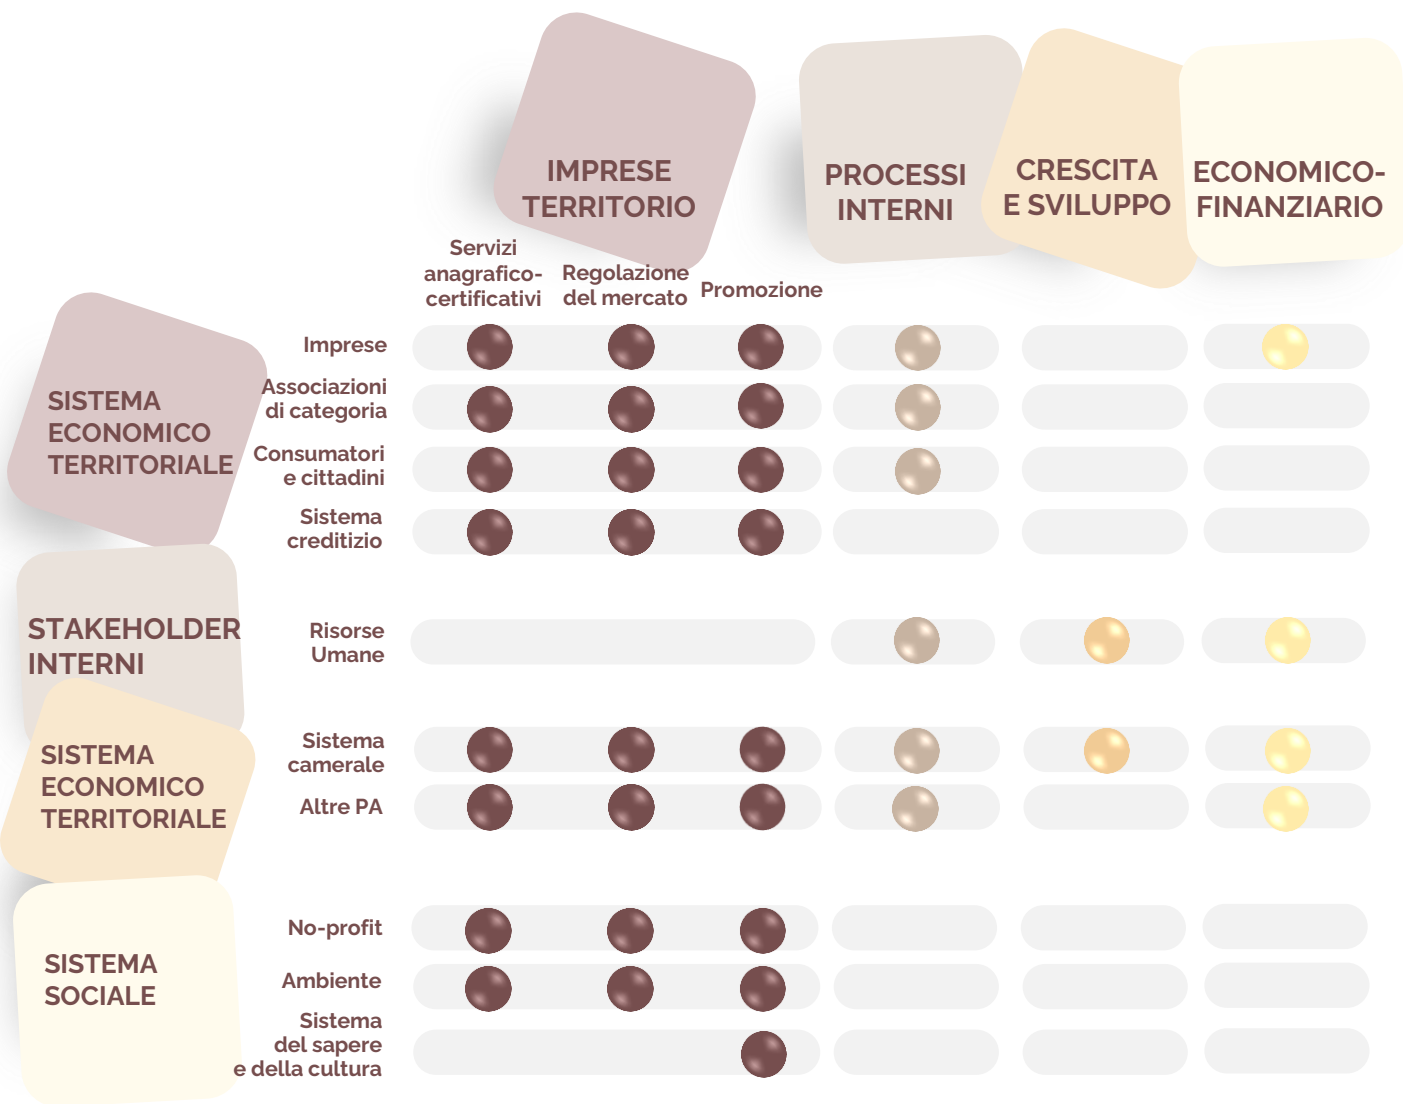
IMPRESE TERRITORIO

PROCESSI INTERNI

CRESCITA E SVILUPPO

ECONOMICO-FINANZIARIO

Servizi anagrafico-certificativi

Regolazione del mercato

Promozione

SISTEMA ECONOMICO TERRITORIALE

Imprese

Associazioni di categoria

Consumatori e cittadini

Sistema creditizio

STAKEHOLDER INTERNI

Risorse Umane

SISTEMA ECONOMICO TERRITORIALE

Sistema camerale

Altre PA

SISTEMA SOCIALE

No-profit

Ambiente

Sistema del sapere e della cultura